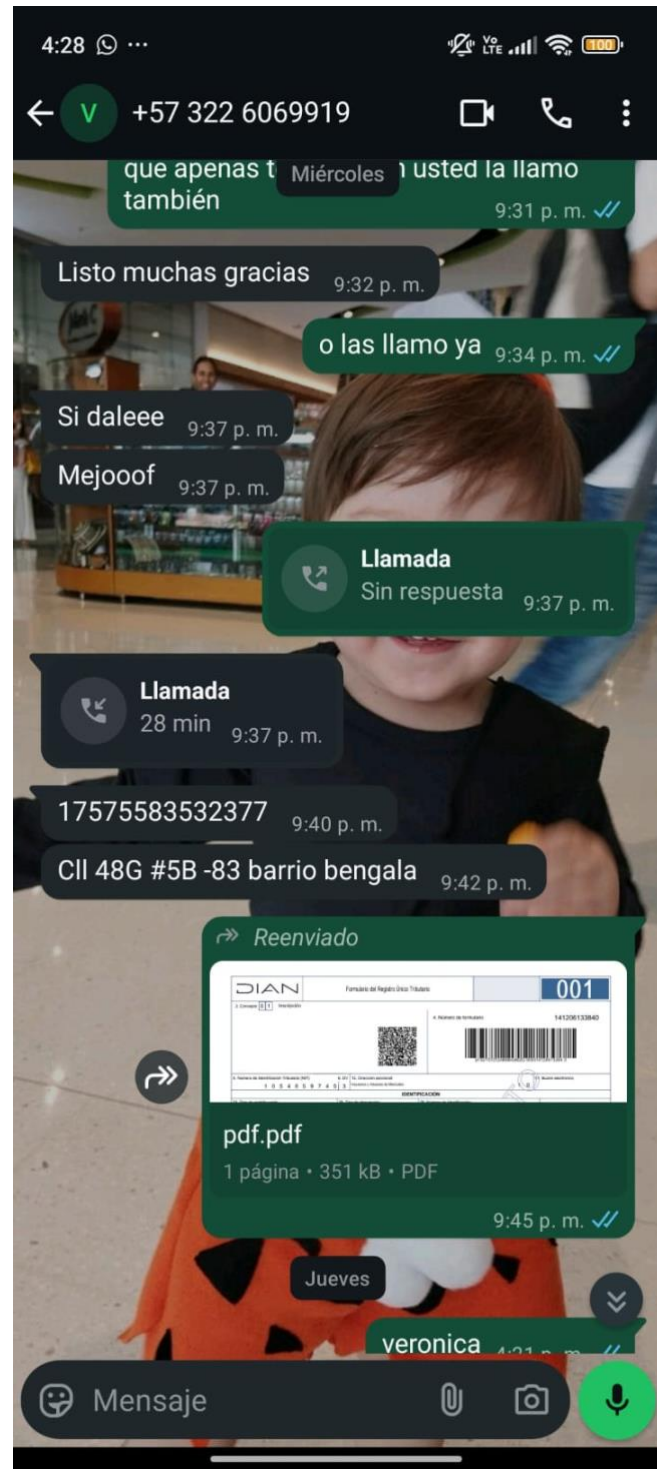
4:28 ···

100

V +57 322 6069919

que apenas t Miércoles n usted la llamo también 9:31 p. m.

Listo muchas gracias 9:32 p. m.

o las llamo ya 9:34 p. m.

Si daleee 9:37 p. m.

Mejooof 9:37 p. m.

Llamada
Sin respuesta 9:37 p. m.

Llamada
28 min 9:37 p. m.

17575583532377 9:40 p. m.

Cll 48G #5B -83 barrio bengala 9:42 p. m.

Reenviado

DIAN Formulario del Registro Único Tributario 001

141206133840

IDENTIFICACIÓN

pdf.pdf
1 página • 351 kB • PDF

9:45 p. m.

Jueves

veronica 4:21 p. m.

Mensaje